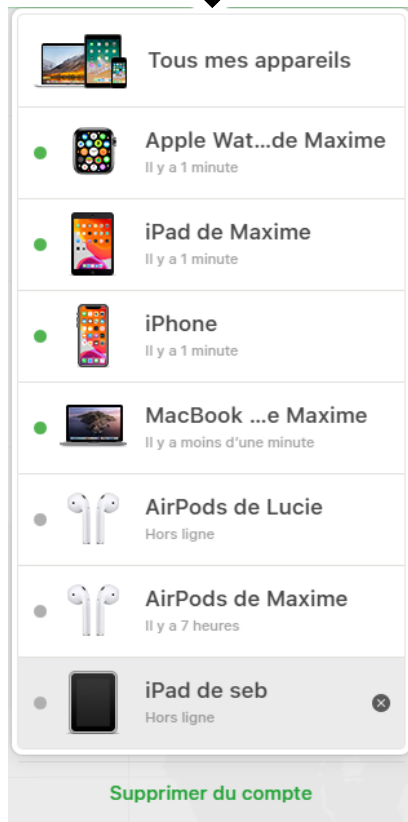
Tous mes appareils

Apple Wat...de Maxime
Il y a 1 minute

iPad de Maxime
Il y a 1 minute

iPhone
Il y a 1 minute

MacBook ...e Maxime
Il y a moins d'une minute

AirPods de Lucie
Hors ligne

AirPods de Maxime
Il y a 7 heures

iPad de seb
Hors ligne

Supprimer du compte